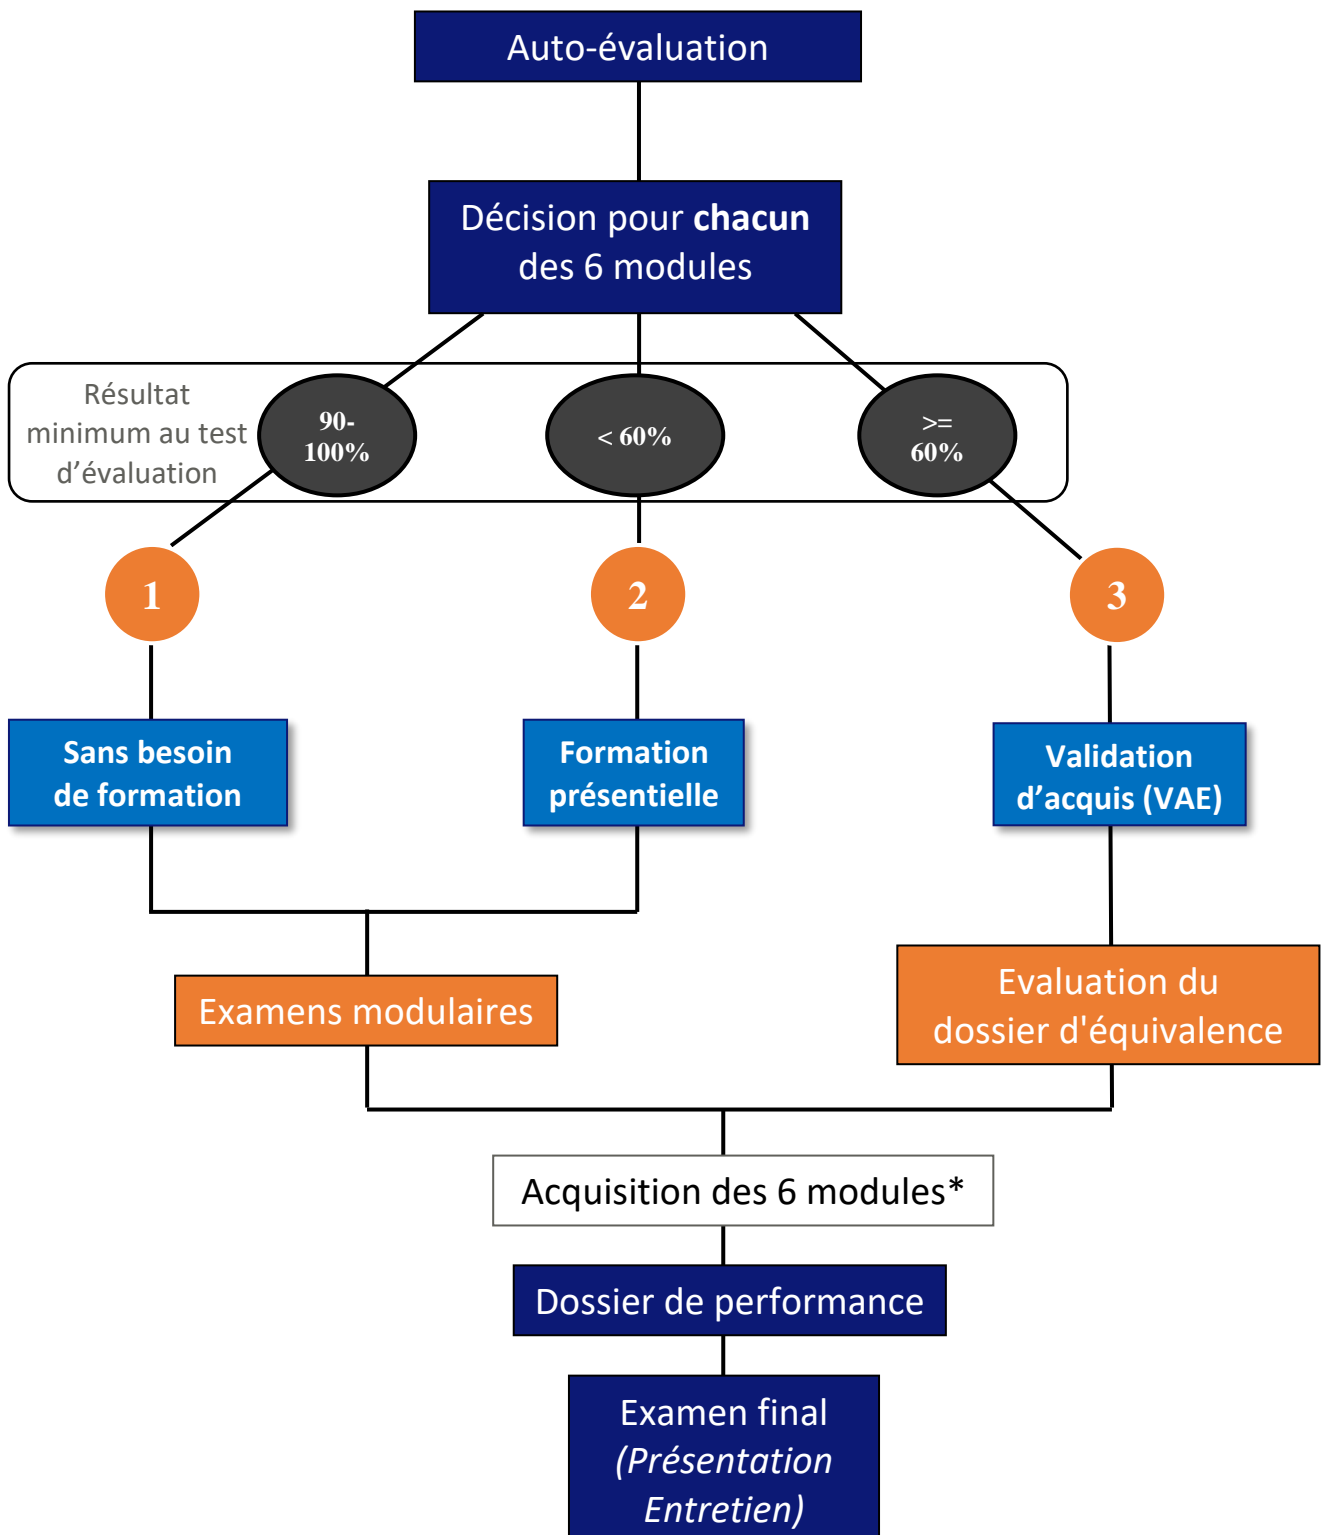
Auto-évaluation

Décision pour **chacun** des 6 modules

Résultat minimum au test d'évaluation

90-100%

< 60%

>= 60%

1

2

3

Sans besoin de formation

Formation présentielle

Validation d'acquis (VAE)

Examens modulaires

Evaluation du dossier d'équivalence

Acquisition des 6 modules*

Dossier de performance

Examen final
*(Présentation Entretien)*